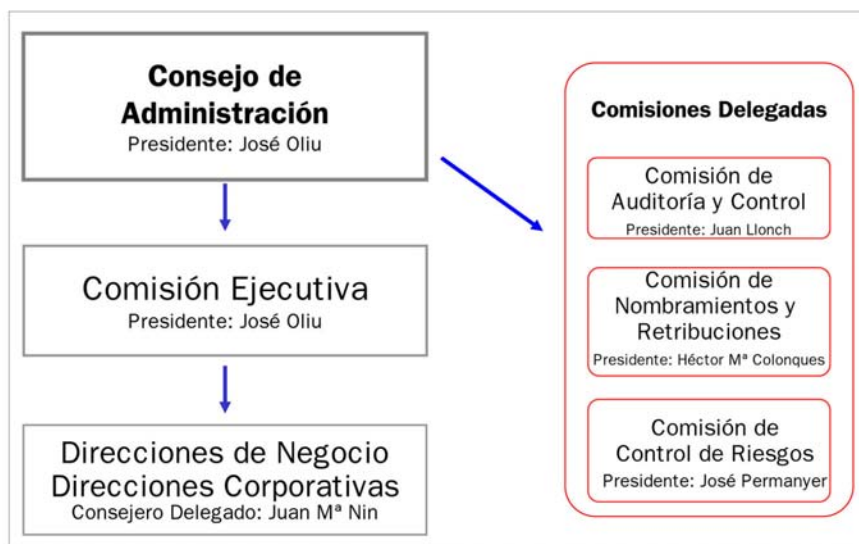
Consejo de Administración
Presidente: José Oliu

Comisión Ejecutiva
Presidente: José Oliu

Direcciones de Negocio
Direcciones Corporativas
Consejero Delegado: Juan Mª Nin

Comisiones Delegadas

Comisión de Auditoría y Control
Presidente: Juan Llonch

Comisión de Nombramientos y Retribuciones
Presidente: Héctor Mª Colonques

Comisión de Control de Riesgos
Presidente: José Permanyer